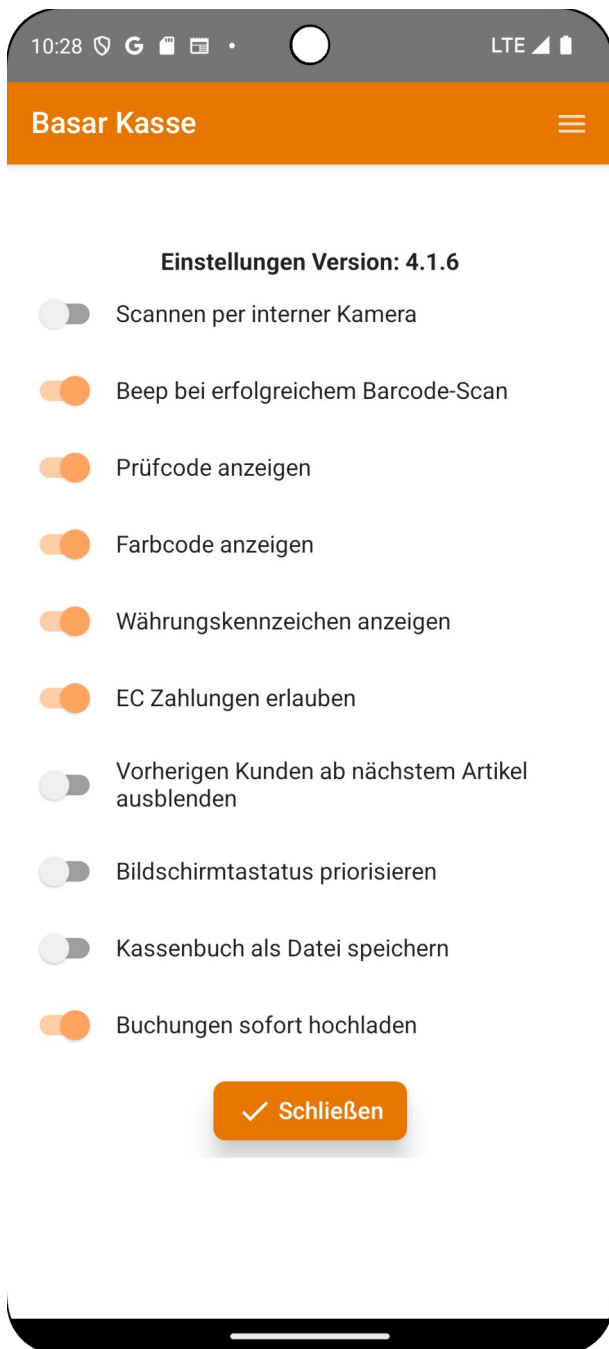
10:28 G • LTE

Basar Kasse

Einstellungen Version: 4.1.6

Scannen per interner Kamera

Beep bei erfolgreichem Barcode-Scan

Prüfcode anzeigen

Farbcode anzeigen

Währungskennzeichen anzeigen

EC Zahlungen erlauben

Vorherigen Kunden ab nächstem Artikel ausblenden

Bildschirmtastatus priorisieren

Kassenbuch als Datei speichern

Buchungen sofort hochladen

Schließen